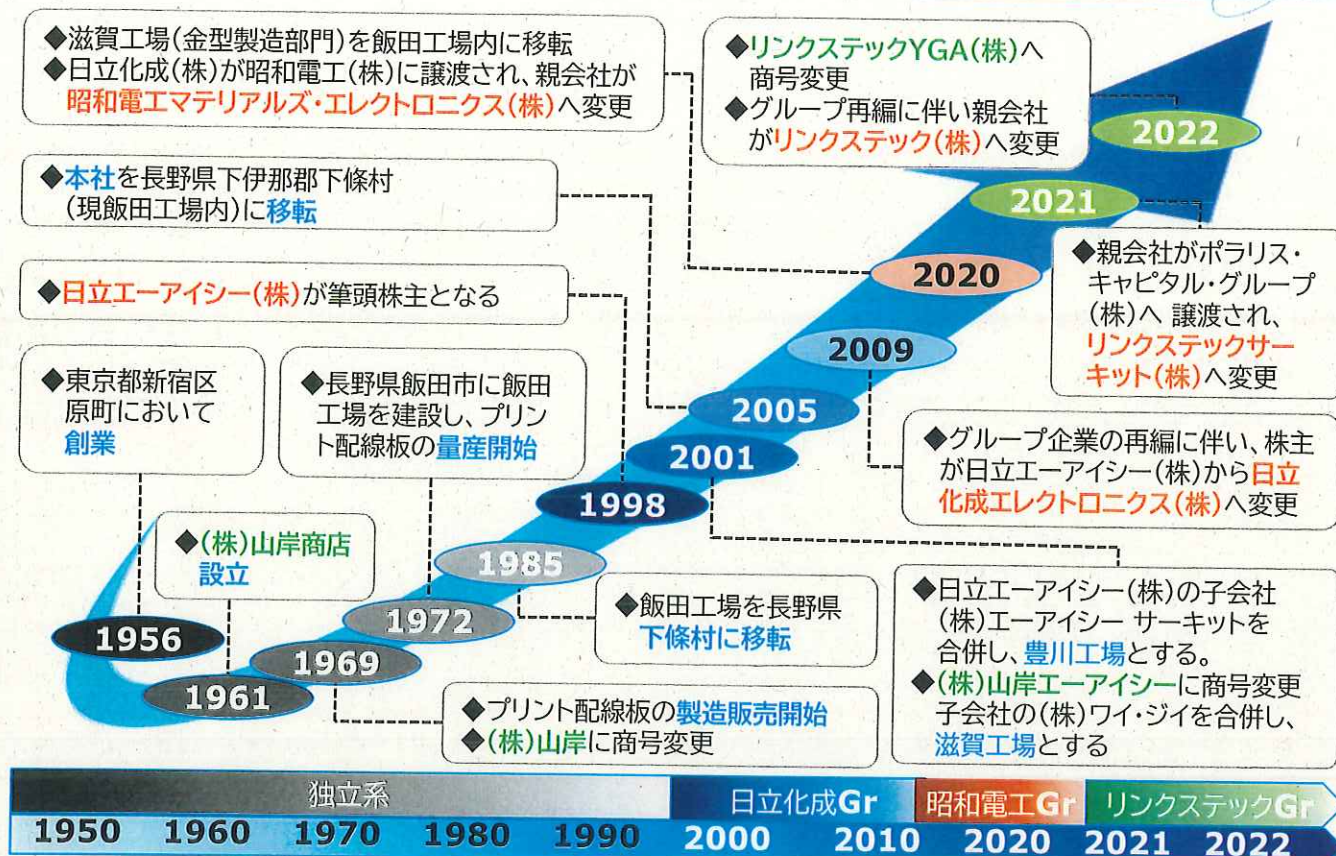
◆滋賀工場(金型製造部門)を飯田工場内に移転
◆日立化成(株)が昭和電工(株)に譲渡され、親会社が昭和電工マテリアルズ・エレクトロニクス(株)へ変更

◆リンクステックYGA(株)へ商号変更
◆グループ再編に伴い親会社がリンクステック(株)へ変更

2022

2021

◆本社を長野県下伊那郡下條村(現飯田工場内)に移転

◆親会社がポラリス・キャピタル・グループ(株)へ 譲渡され、リンクステックサーキット(株)へ変更

2020

◆日立エーアイシー(株)が筆頭株主となる

2009

◆東京都新宿区原町において創業

◆長野県飯田市に飯田工場を建設し、プリント配線板の量産開始

2005

2001

◆グループ企業の再編に伴い、株主が日立エーアイシー(株)から日立化成エレクトロニクス(株)へ変更

1998

◆(株)山岸商店設立

1985

◆日立エーアイシー(株)の子会社(株)エーアイシー サーキットを合併し、豊川工場とする。
◆(株)山岸エーアイシーに商号変更子会社の(株)ワイ・ジイを合併し、滋賀工場とする

1972

◆飯田工場を長野県下條村に移転

1956

1969

1961

◆プリント配線板の製造販売開始
◆(株)山岸に商号変更

独立系 日立化成Gr 昭和電工Gr リンクステックGr

1950 1960 1970 1980 1990 2000 2010 2020 2021 2022